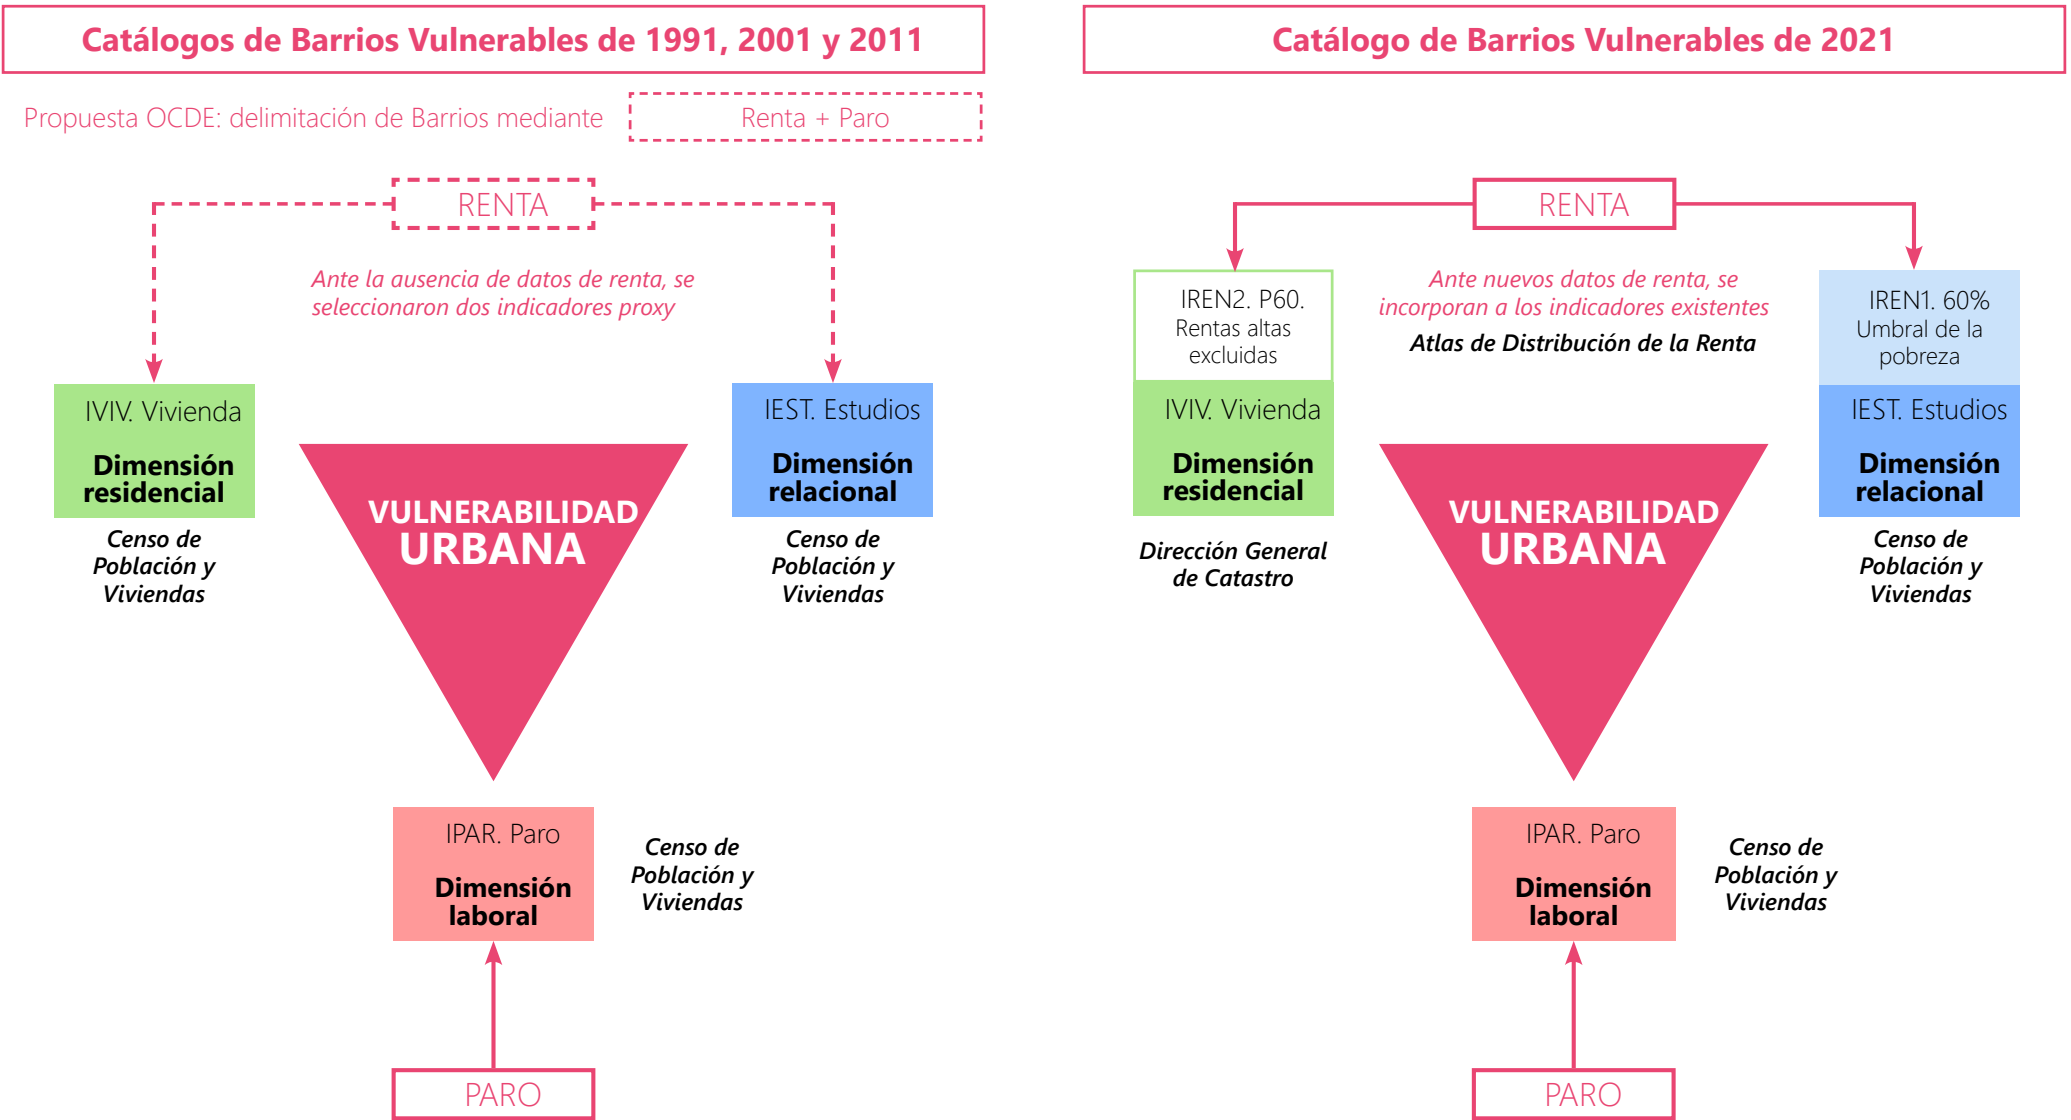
Catálogos de Barrios Vulnerables de 1991, 2001 y 2011

Propuesta OCDE: delimitación de Barrios mediante

Renta + Paro

RENTA

Ante la ausencia de datos de renta, se seleccionaron dos indicadores proxy

IVIV. Vivienda

Dimensión residencial

Censo de Población y Viviendas

IEST. Estudios

Dimensión relacional

Censo de Población y Viviendas

VULNERABILIDAD URBANA

IPAR. Paro

Dimensión laboral

Censo de Población y Viviendas

PARO

Catálogo de Barrios Vulnerables de 2021

RENTA

IREN2. P60. Rentas altas excluidas

Ante nuevos datos de renta, se incorporan a los indicadores existentes

Atlas de Distribución de la Renta

IREN1. 60% Umbral de la pobreza

IVIV. Vivienda

Dimensión residencial

Dirección General de Catastro

IEST. Estudios

Dimensión relacional

Censo de Población y Viviendas

VULNERABILIDAD URBANA

IPAR. Paro

Dimensión laboral

Censo de Población y Viviendas

PARO